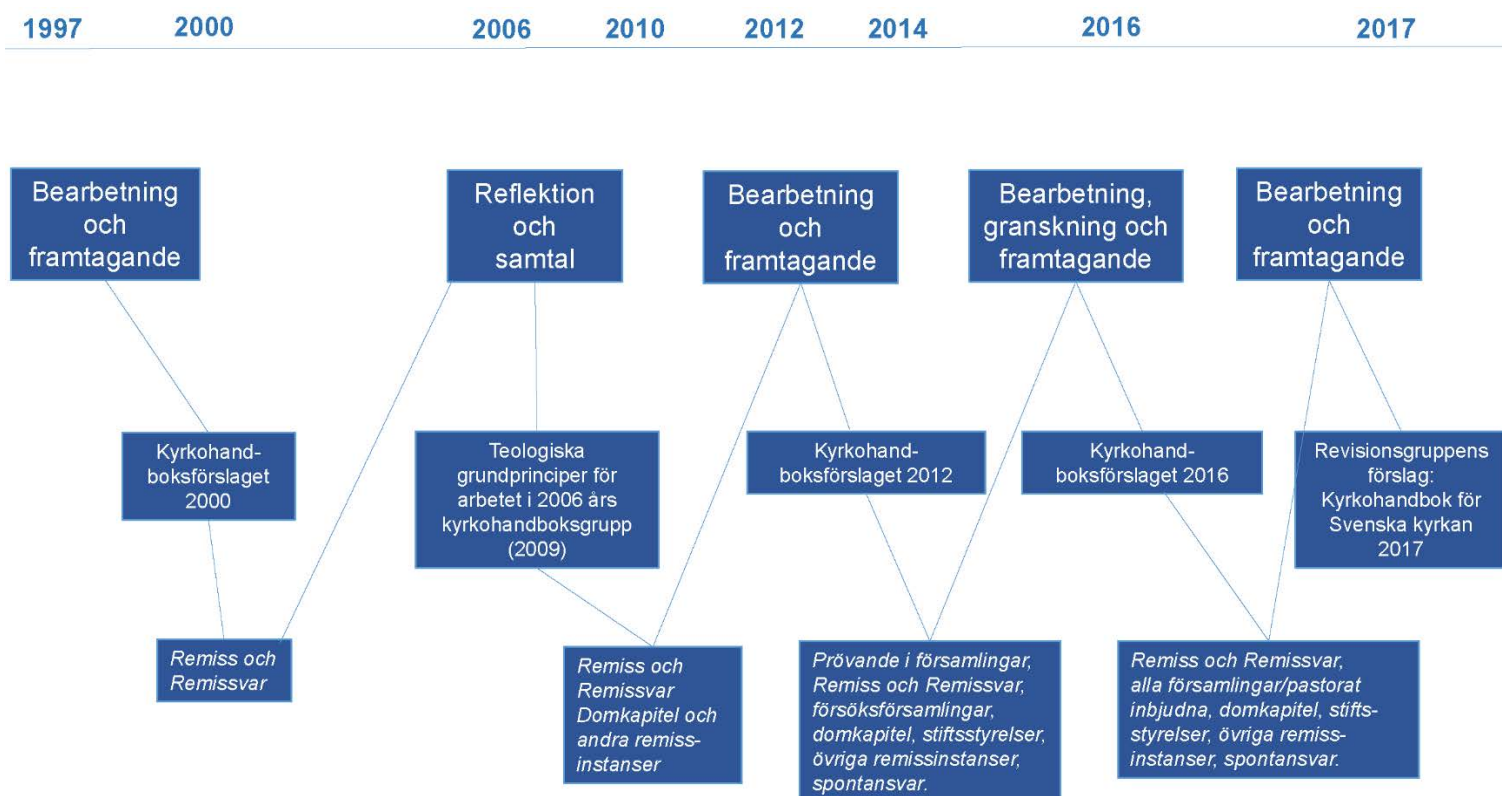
1997 2000 2006 2010 2012 2014 2016 2017

Bearbetning och framtagande

Reflektion och samtal

Bearbetning och framtagande

Bearbetning, granskning och framtagande

Bearbetning och framtagande

Kyrkohandboksförslaget 2000

Teologiska grundprinciper för arbetet i 2006 års kyrkohandboksgrupp (2009)

Kyrkohandboksförslaget 2012

Kyrkohandboksförslaget 2016

Revisionsgruppens förslag: Kyrkohandbok för Svenska kyrkan 2017

*Remiss och Remissvar*

*Remiss och Remissvar Domkapitel och andra remissinstanser*

*Prövande i församlingar, Remiss och Remissvar, försöksförsamlingar, domkapitel, stiftsstyrelser, övriga remissinstanser, spontansvar.*

*Remiss och Remissvar, alla församlingar/pastorat inbjudna, domkapitel, stiftsstyrelser, övriga remissinstanser, spontansvar.*